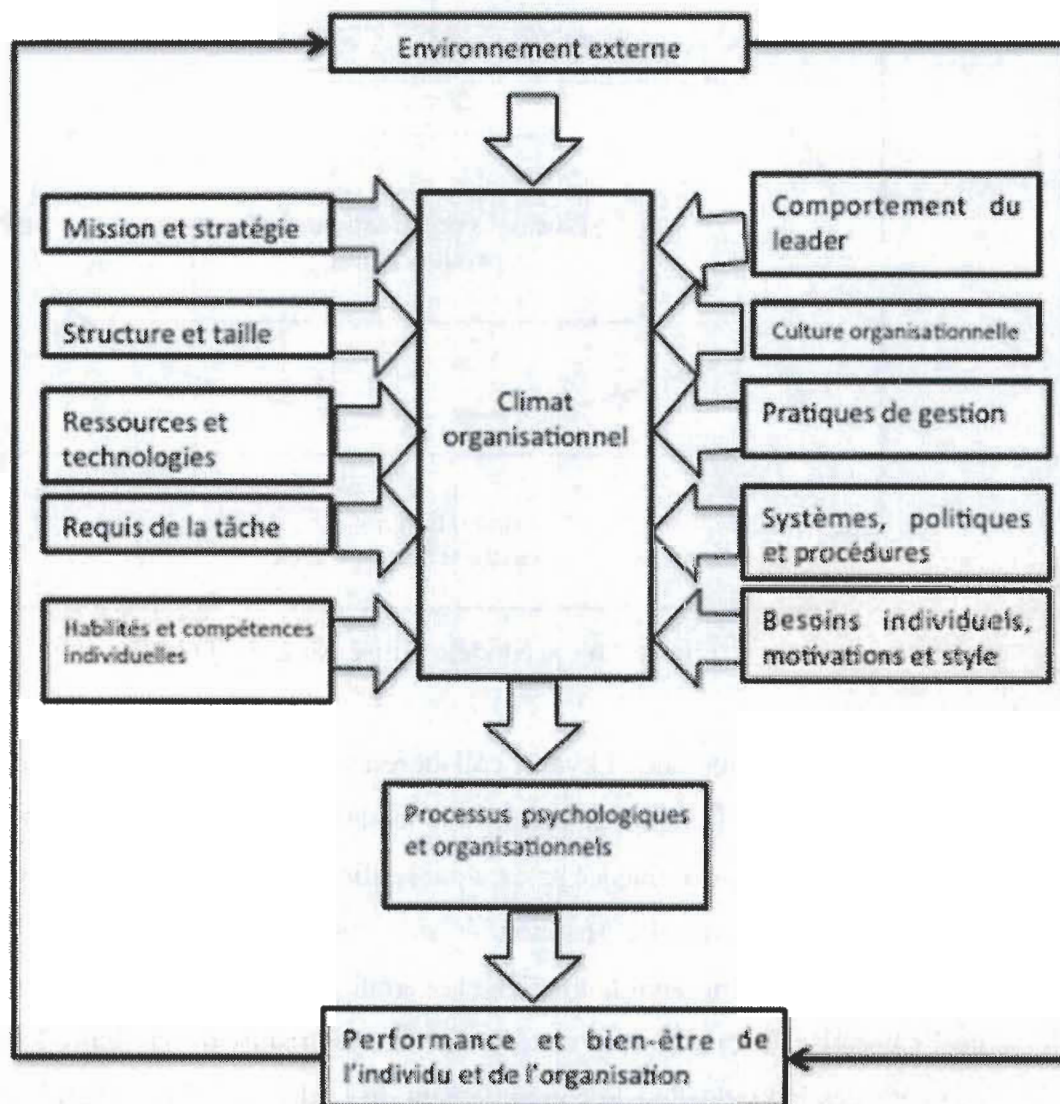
Environnement externe

Mission et stratégie

Structure et taille

Ressources et technologies

Requis de la tâche

Habilités et compétences individuelles

Climat organisationnel

Comportement du leader

Culture organisationnelle

Pratiques de gestion

Systèmes, politiques et procédures

Besoins individuels, motivations et style

Processus psychologiques et organisationnels

Performance et bien-être de l'individu et de l'organisation